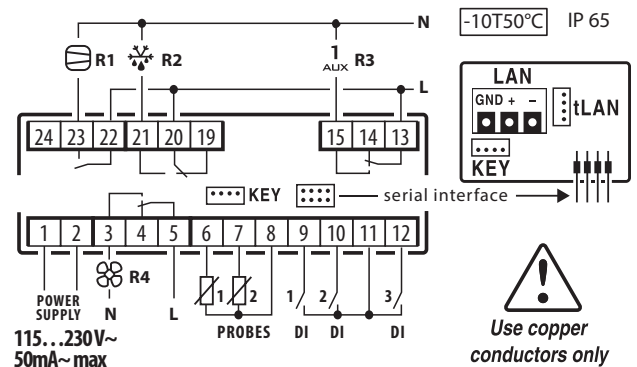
N
-10T50°C IP 65
R1 R2
1
AUX R3
L
24 23 22 21 20 19
15 14 13
LAN
GND + –
tLAN
KEY
KEY
serial interface
1 2 3 4 5 6 7 8 9 10 11 12
R4
POWER SUPPLY
N
L
1 2
PROBES
1 2 3
DI DI DI
115…230V~
50mA~ max
Use copper conductors only